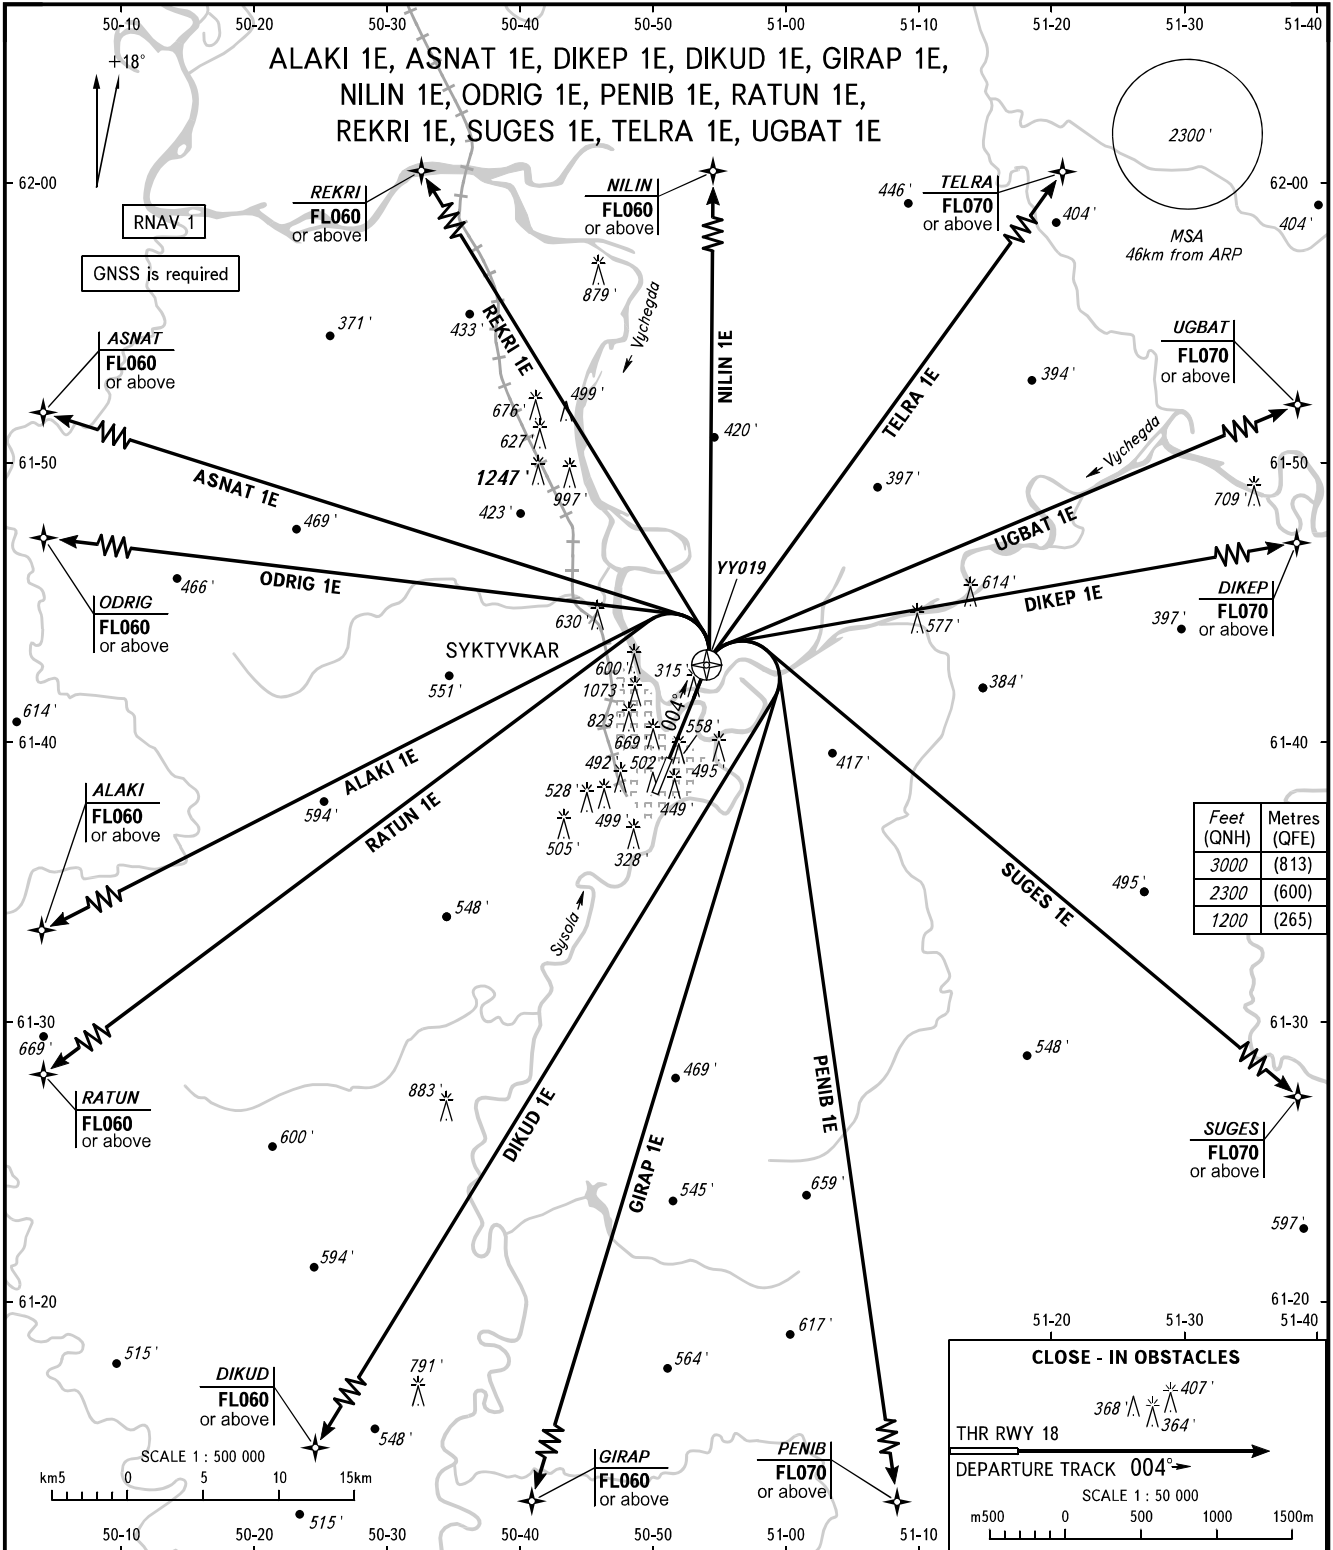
50-10 50-20 50-30 50-40 50-50 51-00 51-10 51-20 51-30 51-40

+18°

ALAKI 1E, ASNAT 1E, DIKEP 1E, DIKUD 1E, GIRAP 1E, NILIN 1E, ODRIG 1E, PENIB 1E, RATUN 1E, REKRI 1E, SUGES 1E, TELRA 1E, UGBAT 1E

2300'

MSA
46km from ARP

62-00

RNAV 1

GNSS is required

REKRI
FL060
or above

NILIN
FL060
or above

446'

TELRA
FL070
or above

404'

404'

879'

Vychegda

371'

433'

REKRI 1E

NILIN 1E

TELRA 1E

ASNAT
FL060
or above

UGBAT
FL070
or above

394'

499'

676'

627'

420'

Vychegda

61-50

1247'

997'

397'

709'

ASNAT 1E

423'

469'

UGBAT 1E

ODRIG 1E

466'

YY019

614'

DIKEP 1E

DIKEP
FL070
or above

ODRIG
FL060
or above

630'

577'

397'

SYKTYVKAR

600'

315'

384'

551'

1073'

614'

823'

004°

558'

61-40

669'

ALAKI 1E

492

502'

495'

417'

ALAKI
FL060
or above

528'

449'

594'

499'

RATUN 1E

505'

328'

| Feet (QNH) | Metres (QFE) |
|---|---|
| 3000 | (813) |
| 2300 | (600) |
| 1200 | (265) |

SUGES 1E

495'

548'

Sysola

61-30

669'

548'

469'

883'

RATUN
FL060
or above

SUGES
FL070
or above

DIKUD 1E

GIRAP 1E

PENIB 1E

600'

545'

659'

597'

594'

61-20

61-20

51-20 51-30 51-40

617'

515'

CLOSE - IN OBSTACLES

791'

564'

407'

368'

364'

DIKUD
FL060
or above

548'

THR RWY 18

SCALE 1 : 500 000

DEPARTURE TRACK 004°

km5 0 5 10 15km

GIRAP
FL060
or above

PENIB
FL070
or above

SCALE 1 : 50 000

m500 0 500 1000 1500m

515'

50-10 50-20 50-30 50-40 50-50 51-00 51-10